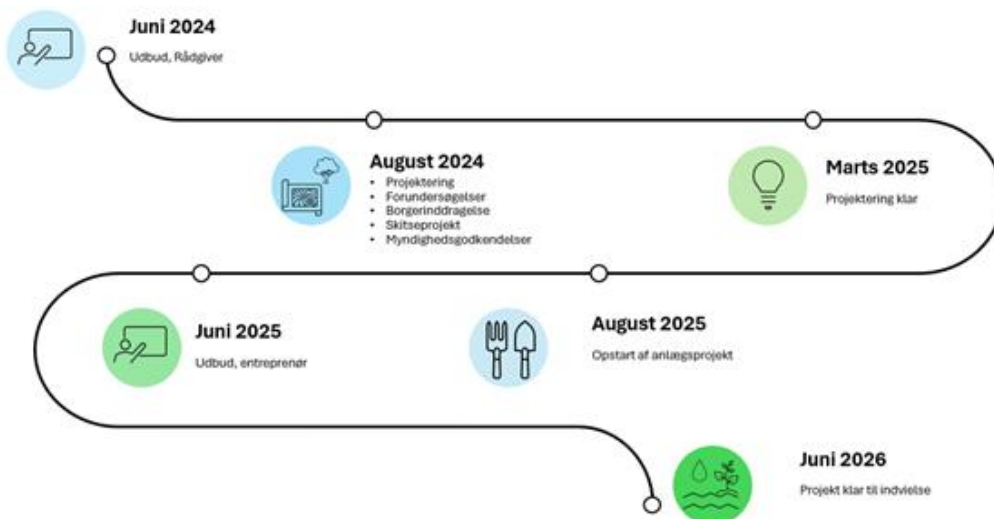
Juni 2024
Udbud, Rådgiver

August 2024
- Projektering
- Forundersøgelser
- Borgerinddragelse
- Skitseprojekt
- Myndighedsgodkendelser

Marts 2025
Projektering klar

Juni 2025
Udbud, entreprenør

August 2025
Opstart af anlægsprojekt

Juni 2026
Projekt klar til indvielse